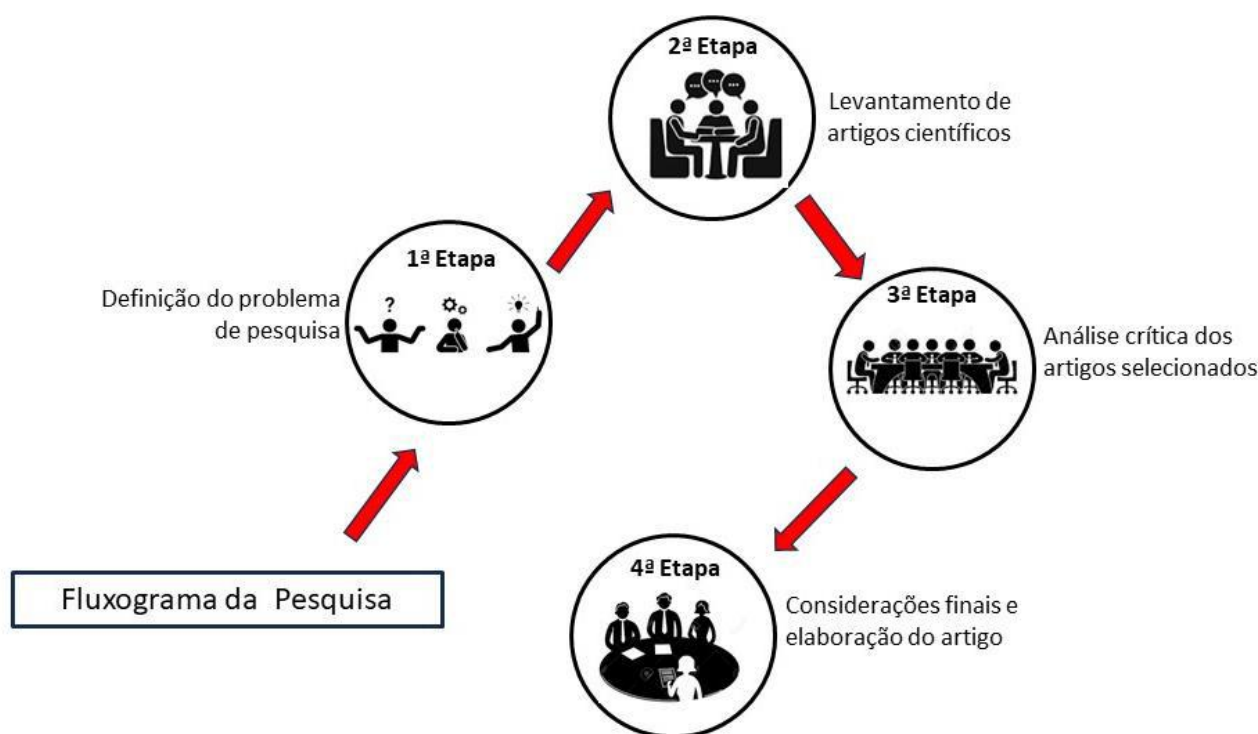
2ª Etapa

Levantamento de artigos científicos

1ª Etapa

Definição do problema de pesquisa

?

3ª Etapa

Análise crítica dos artigos selecionados

4ª Etapa

Considerações finais e elaboração do artigo

Fluxograma da Pesquisa